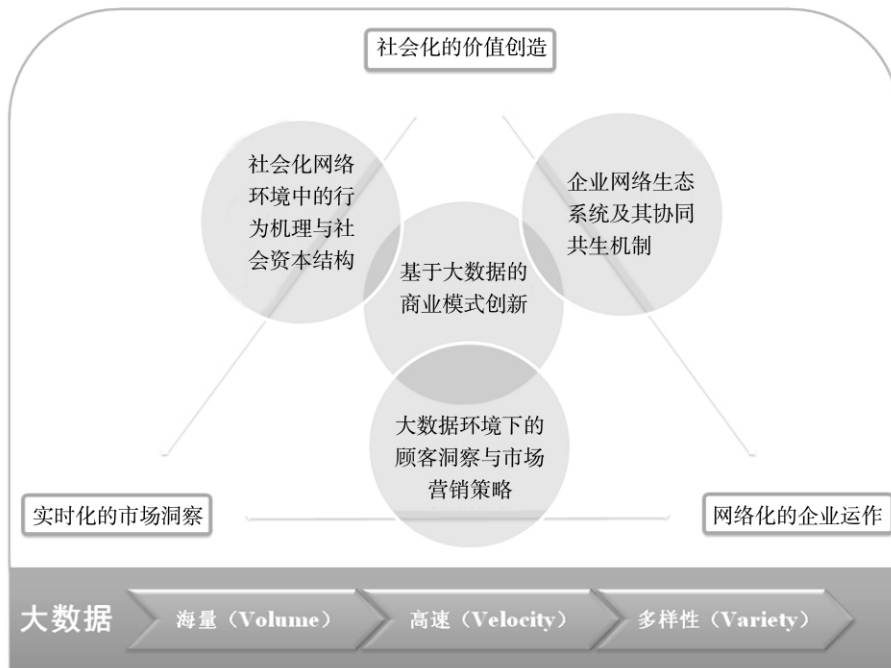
社会化的价值创造

社会化网络环境中的行为机理与社会资本结构

企业网络生态系统及其协同共生机制

基于大数据的商业模式创新

大数据环境下的顾客洞察与市场营销策略

实时化的市场洞察

网络化的企业运作

大数据

海量（Volume）

高速（Velocity）

多样性（Variety）